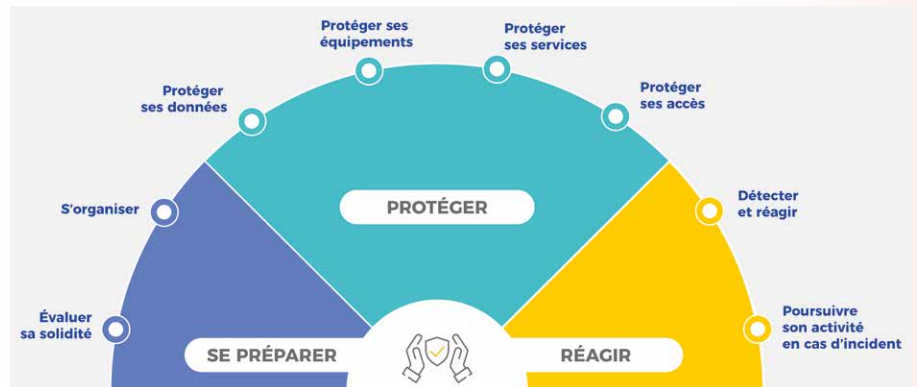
Protéger ses équipements

Protéger ses services

Protéger ses données

Protéger ses accès

PROTÉGER

S'organiser

Détecter et réagir

Évaluer sa solidité

Poursuivre son activité en cas d'incident

SE PRÉPARER

RÉAGIR